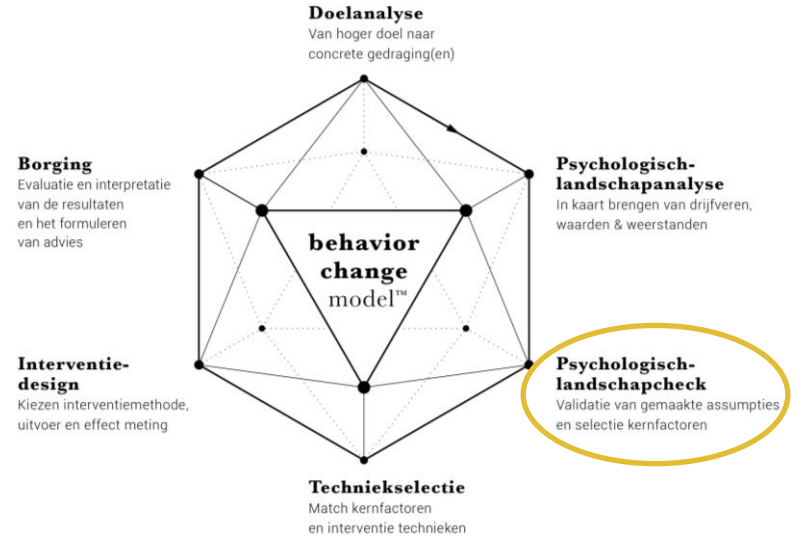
Doelanalyse
Van hoger doel naar concrete gedraging(en)

Borging
Evaluatie en interpretatie van de resultaten en het formuleren van advies

Psychologisch-landschapanalyse
In kaart brengen van drijfveren, waarden & weerstanden

behavior change model™

Interventie-design
Kiezen interventiemethode, uitvoer en effect meting

Psychologisch-landschapcheck
Validatie van gemaakte assumpties en selectie kernfactoren

Technieksel­ectie
Match kernfactoren en interventie technieken